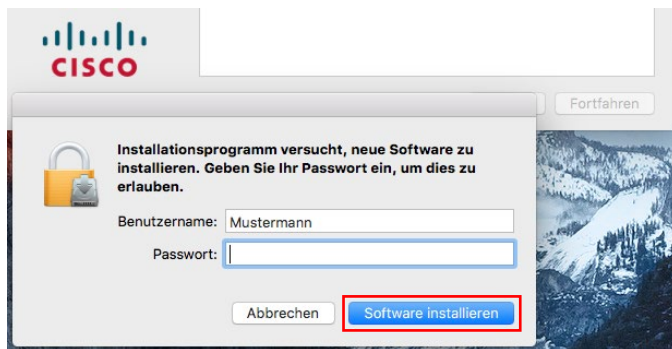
CISCO

Fortfahren

Installationsprogramm versucht, neue Software zu installieren. Geben Sie Ihr Passwort ein, um dies zu erlauben.

Benutzername: Mustermann

Passwort:

Abbrechen

Software installieren